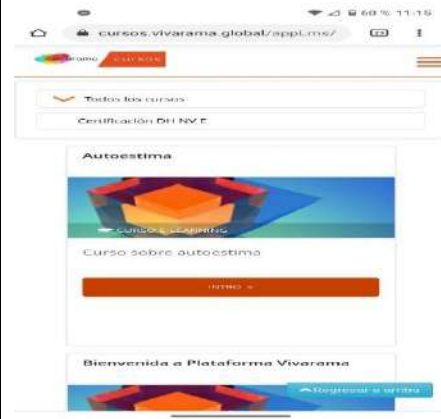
68 % 11:15
cursos.vivarama.global/appi.me/
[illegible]rama CURSOS
Todos los cursos
Certificación DH NV E
Autoestima
CURSOS E-LEARNING
Curso sobre autoestima
INTRO »
Bienvenida a Plataforma Vivarama
Regresar a arriba